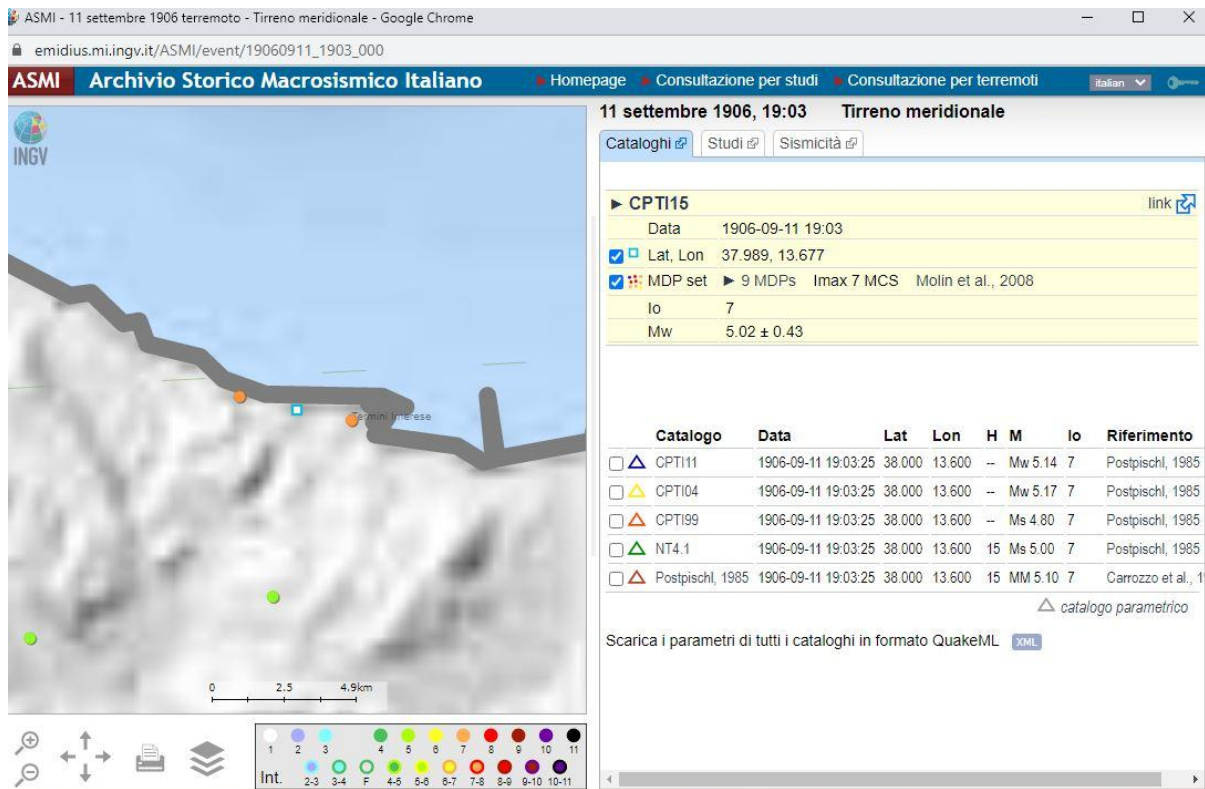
ASMI - 11 settembre 1906 terremoto - Tirreno meridionale - Google Chrome

emidius.mi.ingv.it/ASMI/event/19060911_1903_000

ASMI Archivio Storico Macrosismico Italiano

Homepage Consultazione per studi Consultazione per terremoti italian

INGV

11 settembre 1906, 19:03 Tirreno meridionale

Cataloghi Studi Sismicità

► CPTI15 link

| | |
|---|---|
| Data | 1906-09-11 19:03 |
| Lat, Lon | 37.989, 13.677 |
| MDP set | ► 9 MDPs Imax 7 MCS Molin et al., 2008 |
| Io | 7 |
| Mw | 5.02 ± 0.43 |

| Catalogo | Data | Lat | Lon | H | M | Io | Riferimento |
|---|---|---|---|---|---|---|---|
| CPTI11 | 1906-09-11 19:03:25 | 38.000 | 13.600 | -- | Mw 5.14 | 7 | Postpischl, 1985 |
| CPTI04 | 1906-09-11 19:03:25 | 38.000 | 13.600 | -- | Mw 5.17 | 7 | Postpischl, 1985 |
| CPTI99 | 1906-09-11 19:03:25 | 38.000 | 13.600 | -- | Ms 4.80 | 7 | Postpischl, 1985 |
| NT4.1 | 1906-09-11 19:03:25 | 38.000 | 13.600 | 15 | Ms 5.00 | 7 | Postpischl, 1985 |
| Postpischl, 1985 | 1906-09-11 19:03:25 | 38.000 | 13.600 | 15 | MM 5.10 | 7 | Carrozzo et al., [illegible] |

catalogo parametrico

Scarica i parametri di tutti i cataloghi in formato QuakeML XML

Termini Imerese

0 2.5 4.9km

1 2 3 4 5 6 7 8 9 10 11
Int. 2-3 3-4 F 4-5 5-6 6-7 7-8 8-9 9-10 10-11